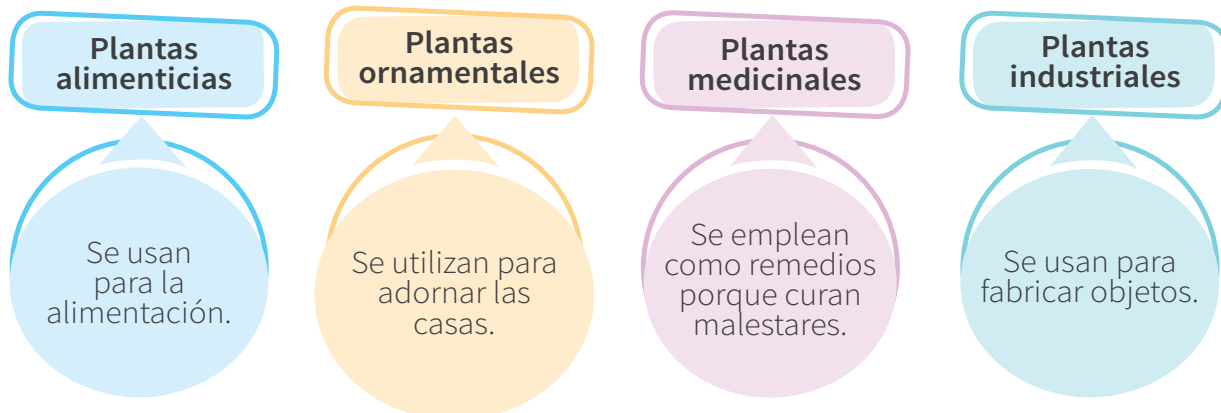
Plantas alimenticias

Se usan para la alimentación.

Plantas ornamentales

Se utilizan para adornar las casas.

Plantas medicinales

Se emplean como remedios porque curan malestares.

Plantas industriales

Se usan para fabricar objetos.